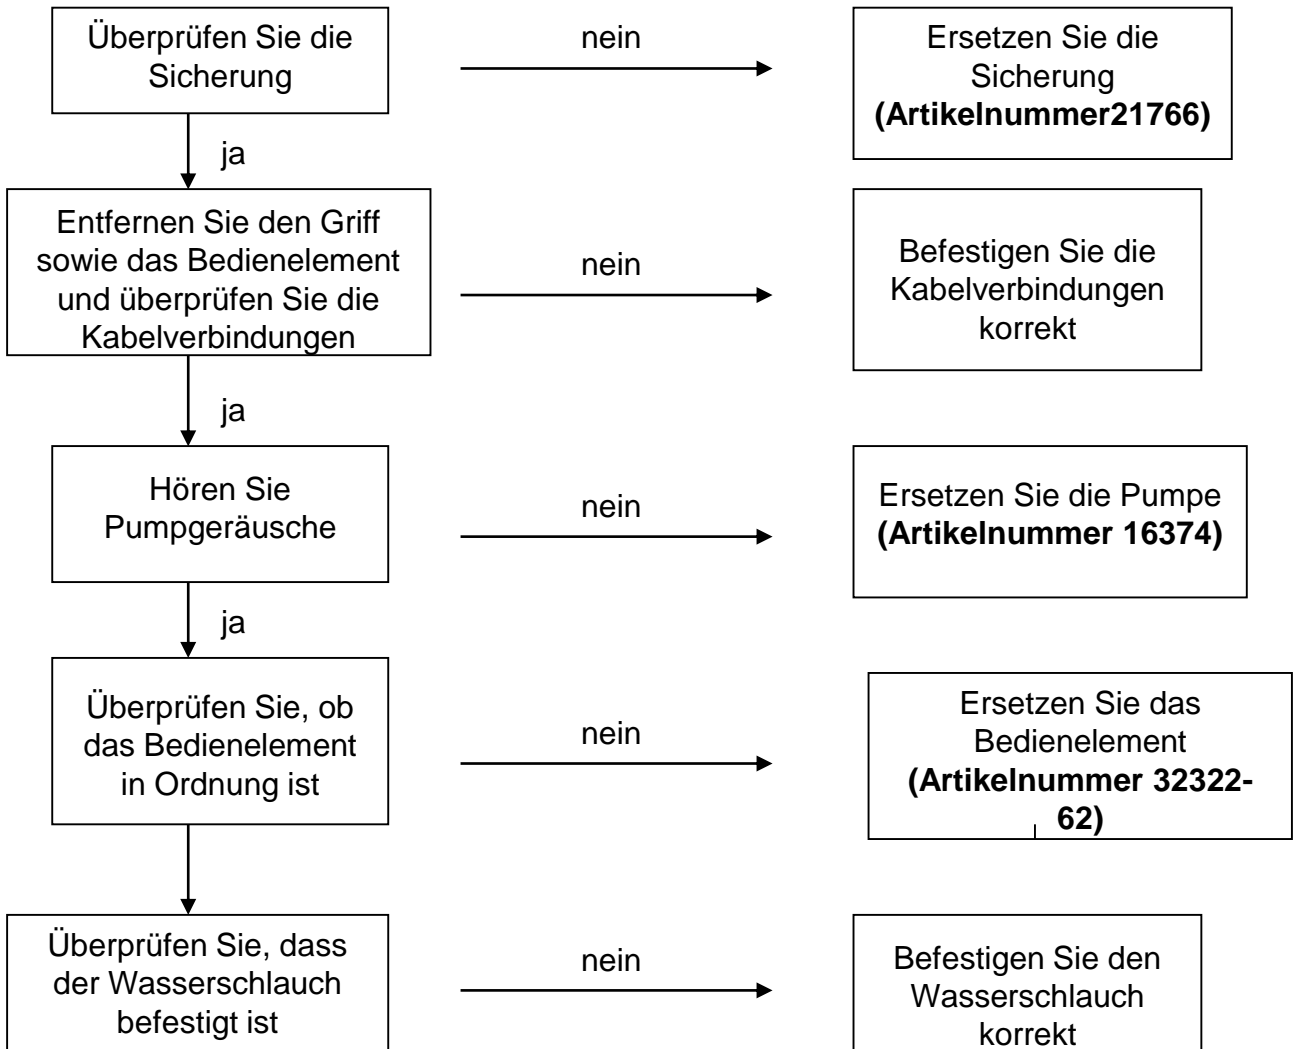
Überprüfen Sie die Sicherung

nein

Ersetzen Sie die Sicherung **(Artikelnummer21766)**

ja

Entfernen Sie den Griff sowie das Bedienelement und überprüfen Sie die Kabelverbindungen

nein

Befestigen Sie die Kabelverbindungen korrekt

ja

Hören Sie Pumpgeräusche

nein

Ersetzen Sie die Pumpe **(Artikelnummer 16374)**

ja

Überprüfen Sie, ob das Bedienelement in Ordnung ist

nein

Ersetzen Sie das Bedienelement **(Artikelnummer 32322-62)**

Überprüfen Sie, dass der Wasserschlauch befestigt ist

nein

Befestigen Sie den Wasserschlauch korrekt